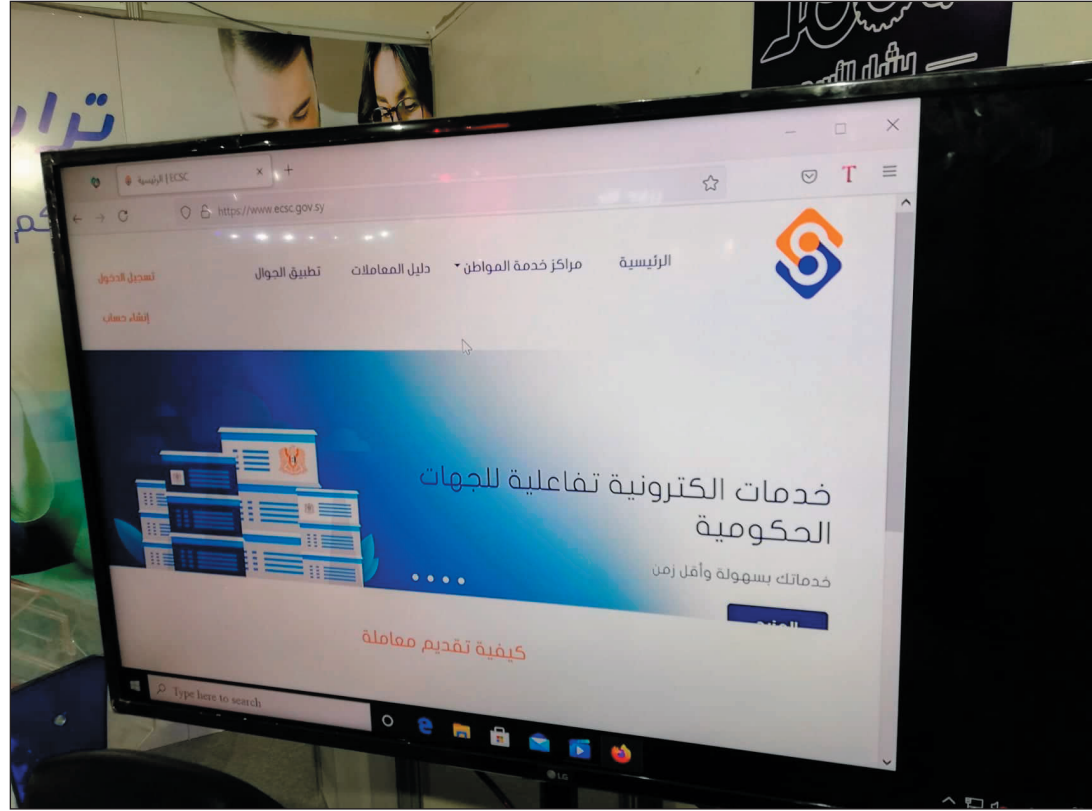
الرئيسية | ECSC

https://www.ecsc.gov.sy

الرئيسية
مراكز خدمة المواطن
دليل المعاملات
تطبيق الجوال
تسجيل الدخول
إنشاء حساب

خدمات الكترونية تفاعلية للجهات الحكومية

خدماتك بسهولة وأقل زمن

كيفية تقديم معاملة

Type here to search

LG